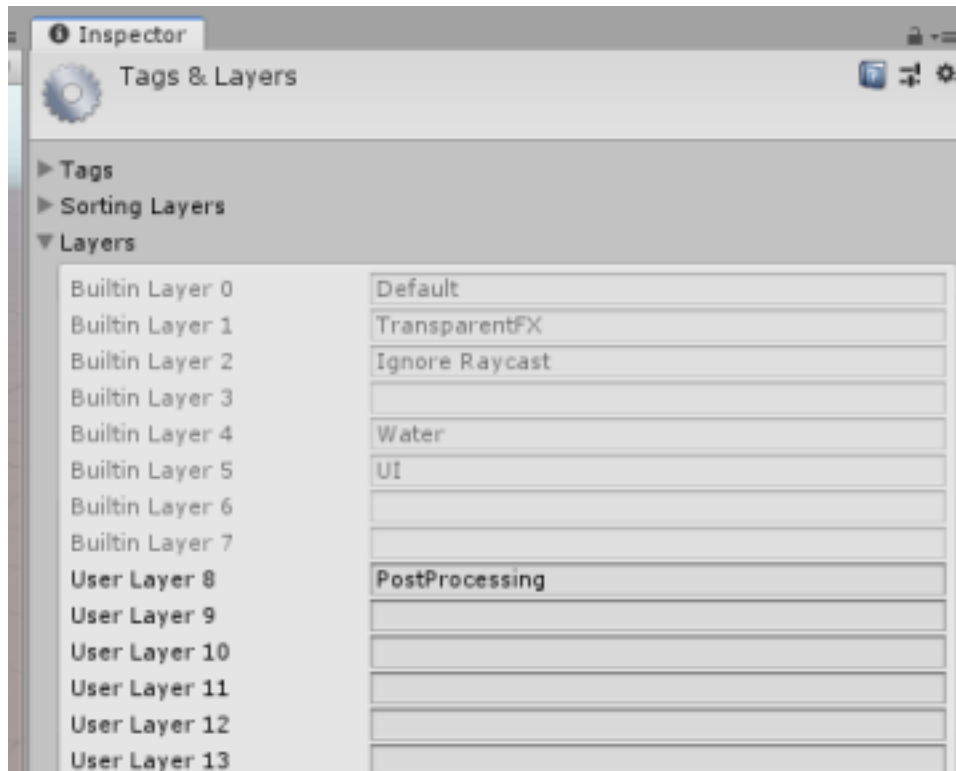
Inspector

Tags & Layers

Tags
Sorting Layers
Layers

| | |
|---|---|
| Builtin Layer 0 | Default |
| Builtin Layer 1 | TransparentFX |
| Builtin Layer 2 | Ignore Raycast |
| Builtin Layer 3 | |
| Builtin Layer 4 | Water |
| Builtin Layer 5 | UI |
| Builtin Layer 6 | |
| Builtin Layer 7 | |
| User Layer 8 | PostProcessing |
| User Layer 9 | |
| User Layer 10 | |
| User Layer 11 | |
| User Layer 12 | |
| User Layer 13 | |